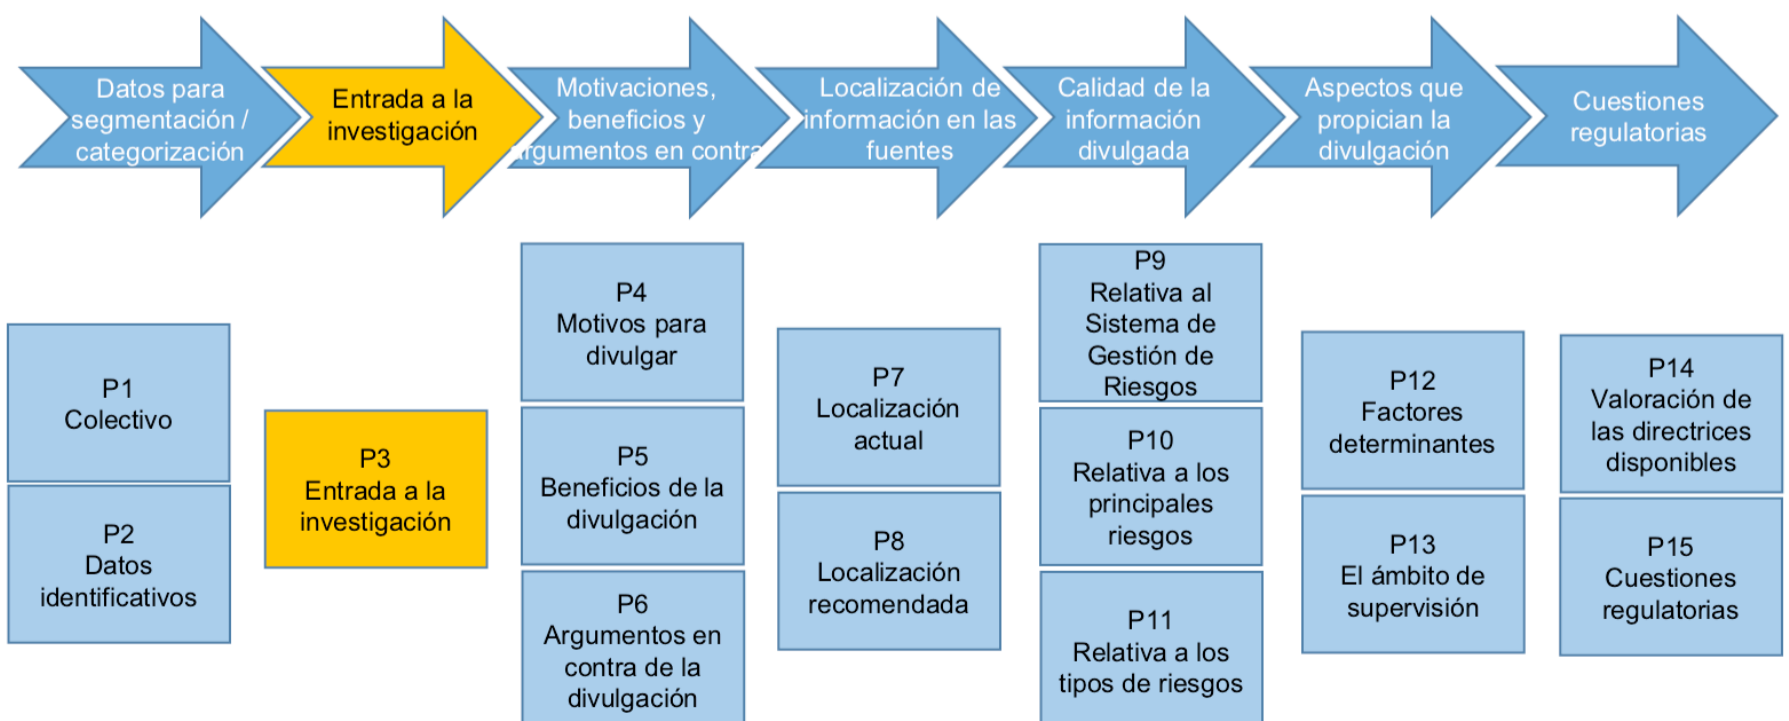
Datos para segmentación / categorización

Entrada a la investigación

Motivaciones, beneficios y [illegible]rgumentos en contr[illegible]

Localización de información en las fuentes

Calidad de la información divulgada

Aspectos que propician la divulgación

Cuestiones regulatorias

P1
Colectivo

P2
Datos identificativos

P3
Entrada a la investigación

P4
Motivos para divulgar

P5
Beneficios de la divulgación

P6
Argumentos en contra de la divulgación

P7
Localización actual

P8
Localización recomendada

P9
Relativa al Sistema de Gestión de Riesgos

P10
Relativa a los principales riesgos

P11
Relativa a los tipos de riesgos

P12
Factores determinantes

P13
El ámbito de supervisión

P14
Valoración de las directrices disponibles

P15
Cuestiones regulatorias